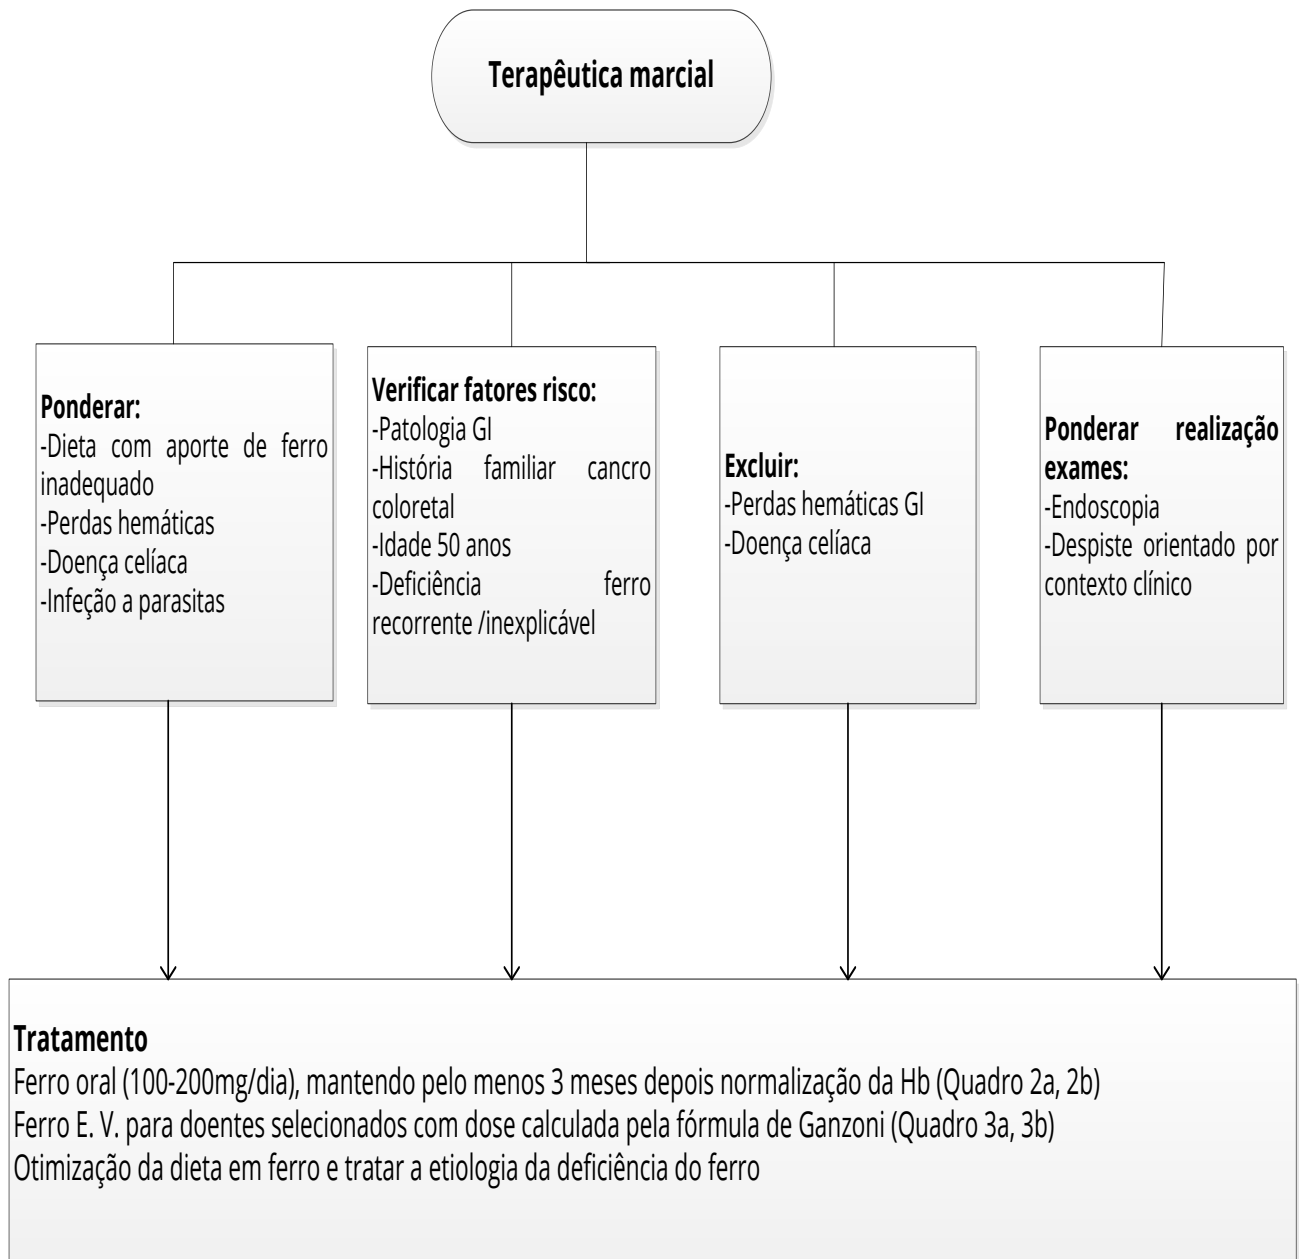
Terapêutica marcial

Ponderar:
-Dieta com aporte de ferro inadequado
-Perdas hemáticas
-Doença celíaca
-Infeção a parasitas

Verificar fatores risco:
-Patologia GI
-História familiar cancro coloretal
-Idade 50 anos
-Deficiência ferro recorrente /inexplicável

Excluir:
-Perdas hemáticas GI
-Doença celíaca

Ponderar realização exames:
-Endoscopia
-Despiste orientado por contexto clínico

Tratamento
Ferro oral (100-200mg/dia), mantendo pelo menos 3 meses depois normalização da Hb (Quadro 2a, 2b)
Ferro E. V. para doentes selecionados com dose calculada pela fórmula de Ganzoni (Quadro 3a, 3b)
Otimização da dieta em ferro e tratar a etiologia da deficiência do ferro